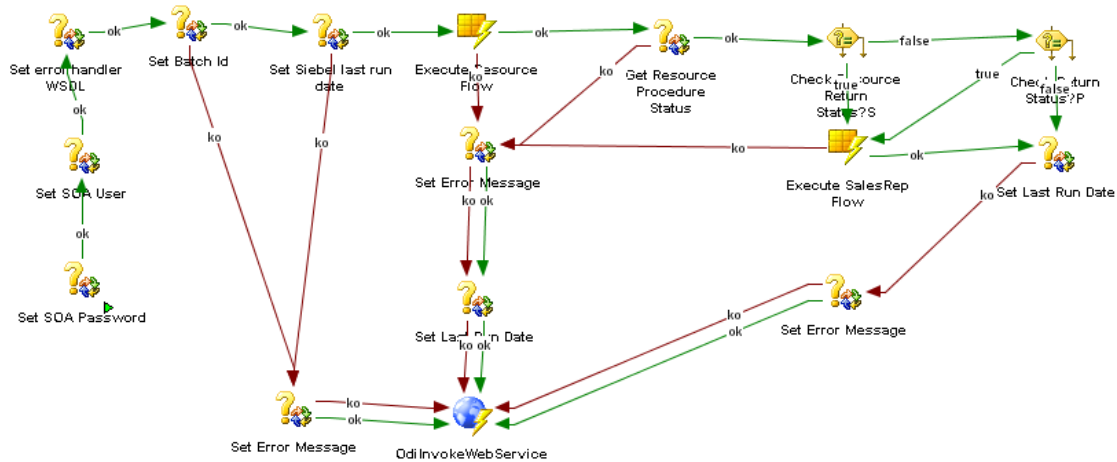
Set error handler WSDL

ok

Set Batch Id

ok

Set Siebel last run date

ok

Execute Resource Flow

ok

Get Resource Procedure Status

ok

Check Resource Return Status?S

false

Check Return Status?P

ok

Set SOA User

ok

Set SOA Password

ko

ko

ko

ko

true

true

false

Set Error Message

ko

Execute SalesRep Flow

ok

Set Last Run Date

ko ok

ko

Set Last Run Date

ko ok

ko

ok

Set Error Message

Set Error Message

ko

ok

OdiInvokeWebService